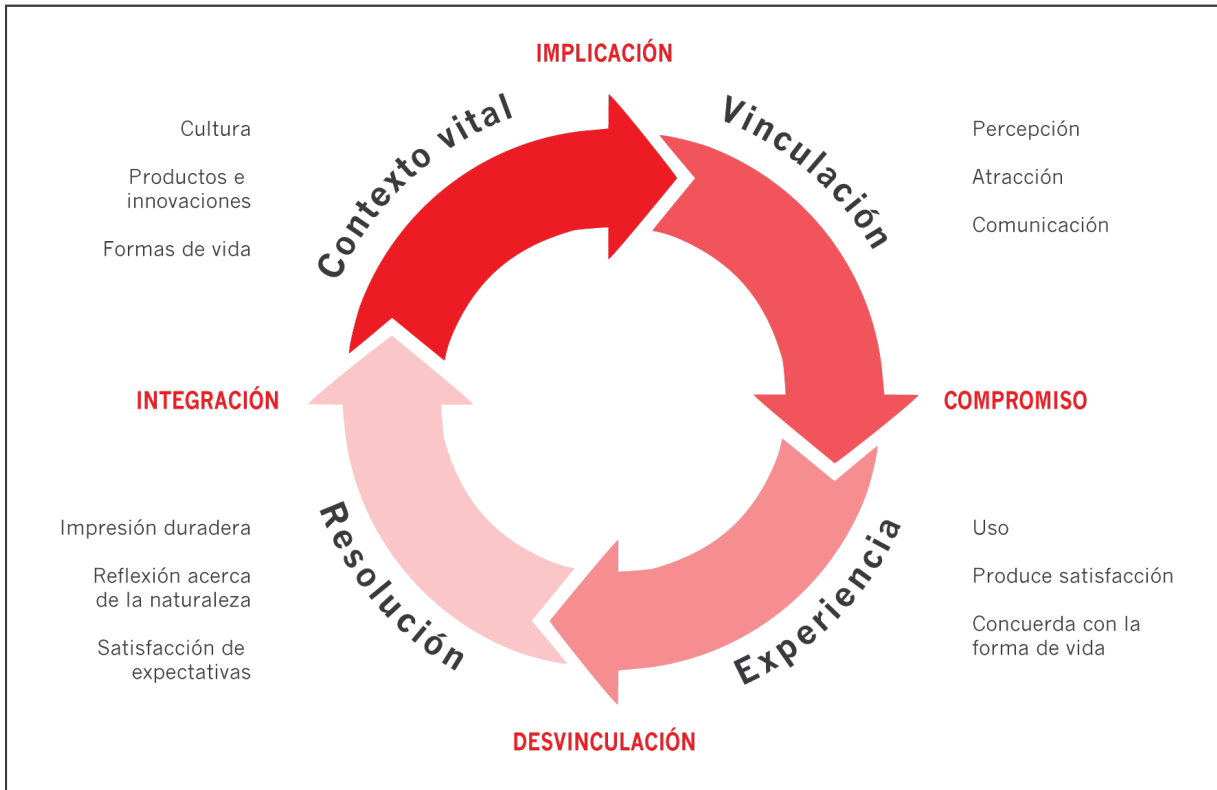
IMPLICACIÓN

Cultura

Productos e innovaciones

Formas de vida

Contexto vital

Vinculación

Percepción

Atracción

Comunicación

INTEGRACIÓN

COMPROMISO

Impresión duradera

Reflexión acerca de la naturaleza

Satisfacción de expectativas

Resolución

Experiencia

Uso

Produce satisfacción

Concuerda con la forma de vida

DESVINCULACIÓN